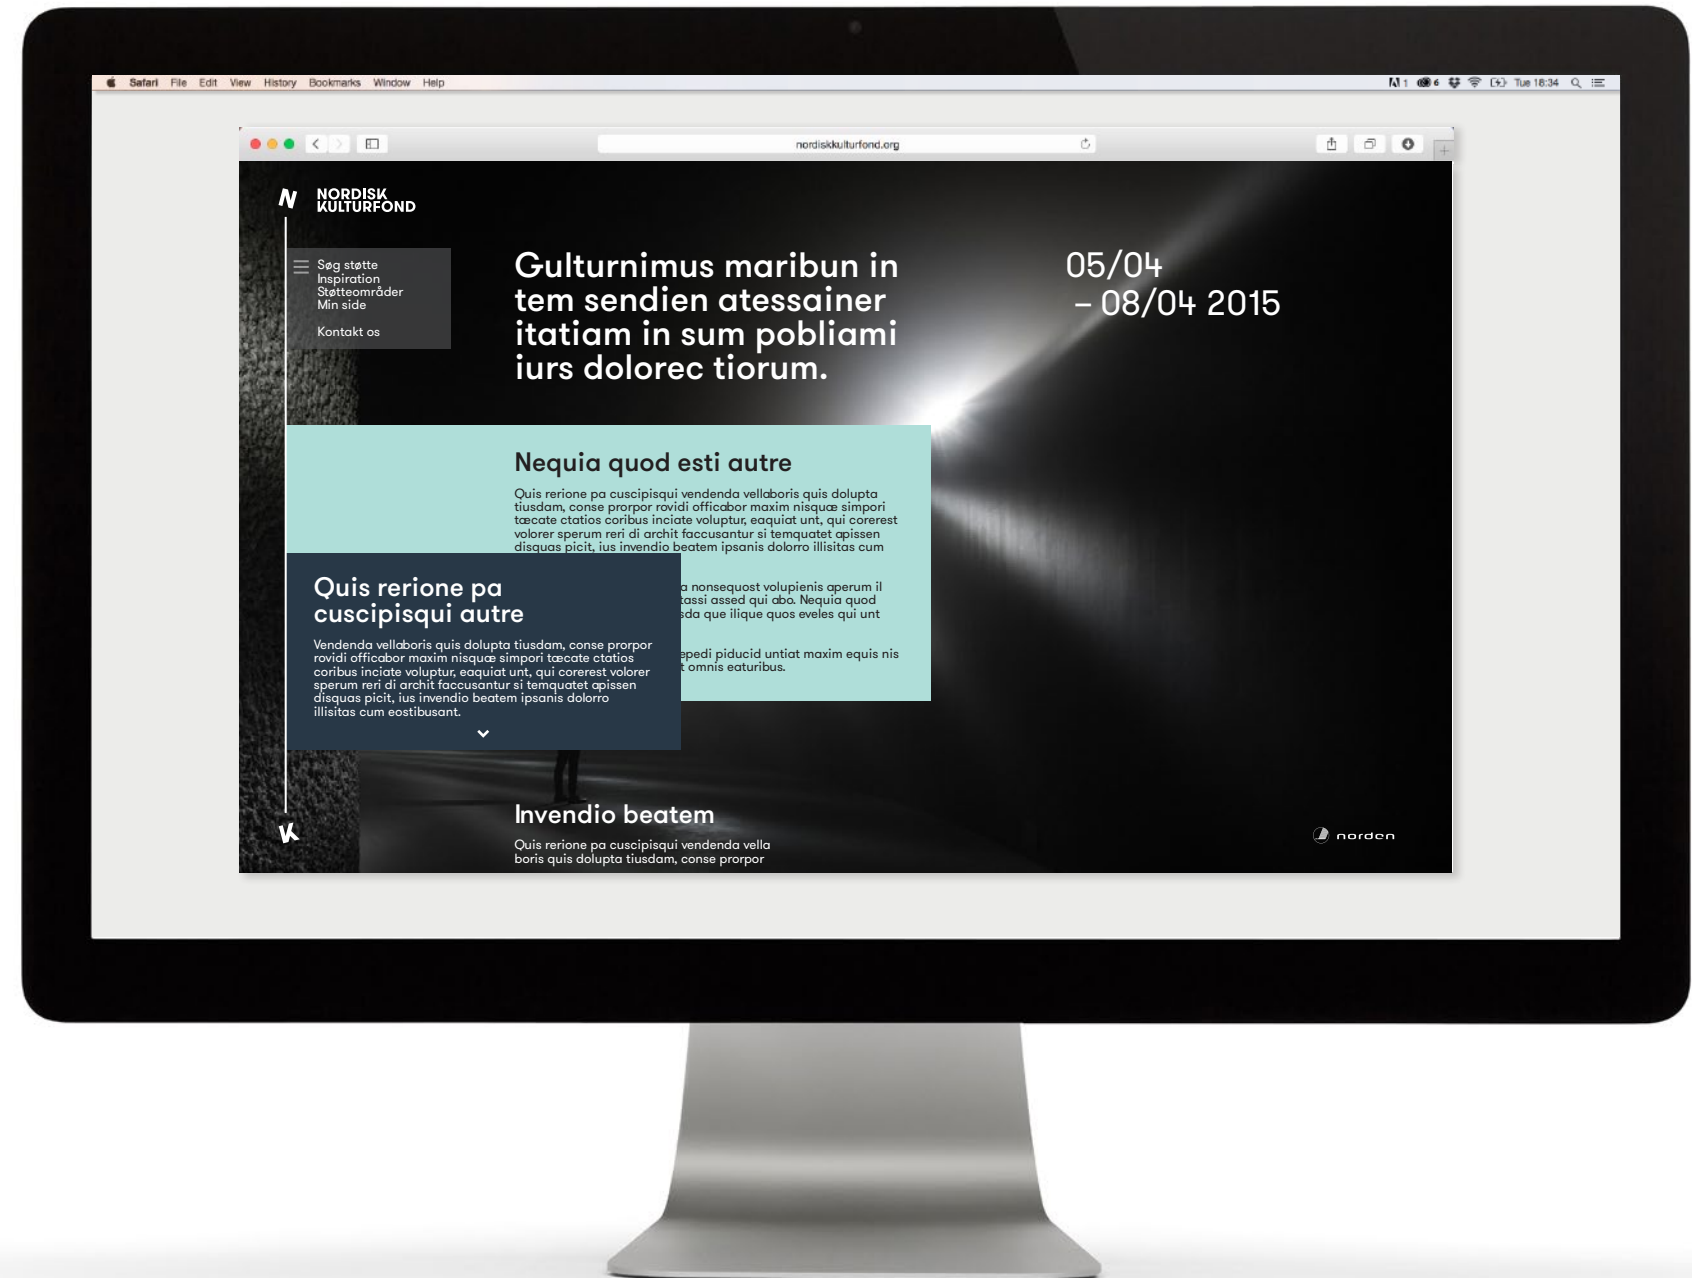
Safari File Edit View History Bookmarks Window Help

Tue 18:34

nordiskkulturfond.org

N NORDISK KULTURFOND

Søg støtte
Inspiration
Støtteområder
Min side

Kontakt os

Gulturnimus maribun in tem sendien atessainer itatiam in sum pobliami iurs dolorec tiorum.

05/04
– 08/04 2015

Nequia quod esti autre

Quis rerione pa cuscipisqui vendenda vellaboris quis dolupta tiusdam, conse prorpor rovidi officabor maxim nisquæ simpori tæcate ctatios coribus inciate voluptur, eaquiat unt, qui corerest volorer sperum reri di archit faccusantur si temquatet apissen disquas picit, ius invendio beatem ipsanis dolorro illisitas cum

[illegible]a nonsequost volupienis aperum il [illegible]tassi assed qui abo. Nequia quod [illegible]sda que ilique quos eveles qui unt

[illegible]epedi piducid untiat maxim equis nis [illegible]t omnis eaturibus.

Quis rerione pa cuscipisqui autre

Vendenda vellaboris quis dolupta tiusdam, conse prorpor rovidi officabor maxim nisquæ simpori tæcate ctatios coribus inciate voluptur, eaquiat unt, qui corerest volorer sperum reri di archit faccusantur si temquatet apissen disquas picit, ius invendio beatem ipsanis dolorro illisitas cum eostibusant.

Invendio beatem

Quis rerione pa cuscipisqui vendenda vella boris quis dolupta tiusdam, conse prorpor

K

norden